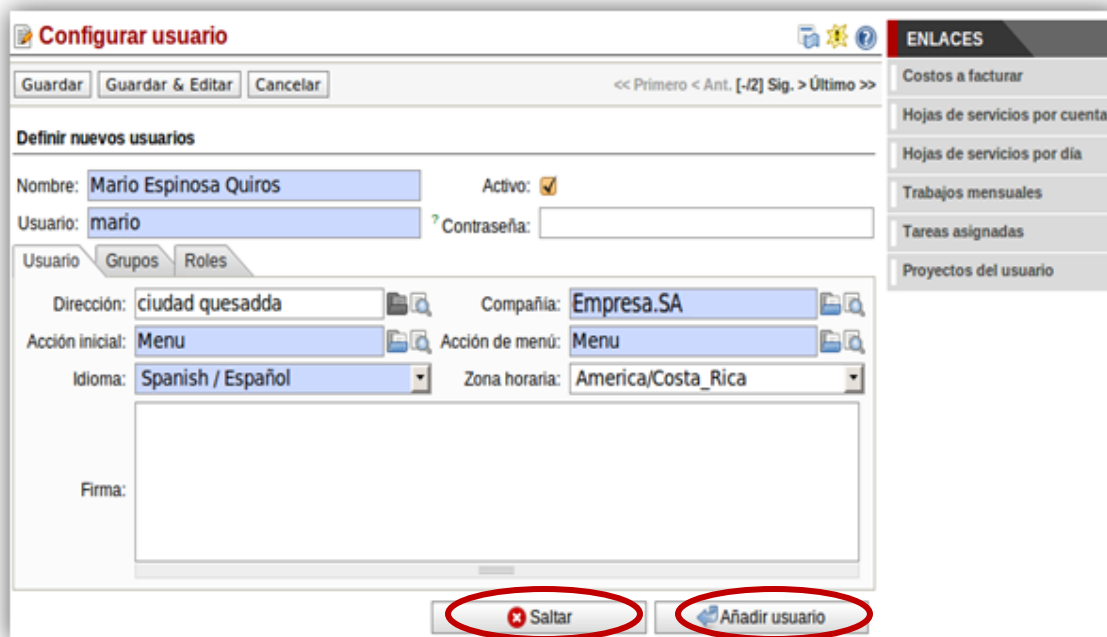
Configurar usuario

Guardar | Guardar & Editar | Cancelar

<< Primero < Ant. [-/2] Sig. > Último >>

Definir nuevos usuarios

Nombre: Mario Espinosa Quiros

Activo:

Usuario: mario

? Contraseña:

Usuario | Grupos | Roles

Dirección: ciudad quesadda

Compañía: Empresa.SA

Acción inicial: Menu

Acción de menú: Menu

Idioma: Spanish / Español

Zona horaria: America/Costa_Rica

Firma:

Saltar

Añadir usuario

ENLACES

Costos a facturar

Hojas de servicios por cuenta

Hojas de servicios por día

Trabajos mensuales

Tareas asignadas

Proyectos del usuario